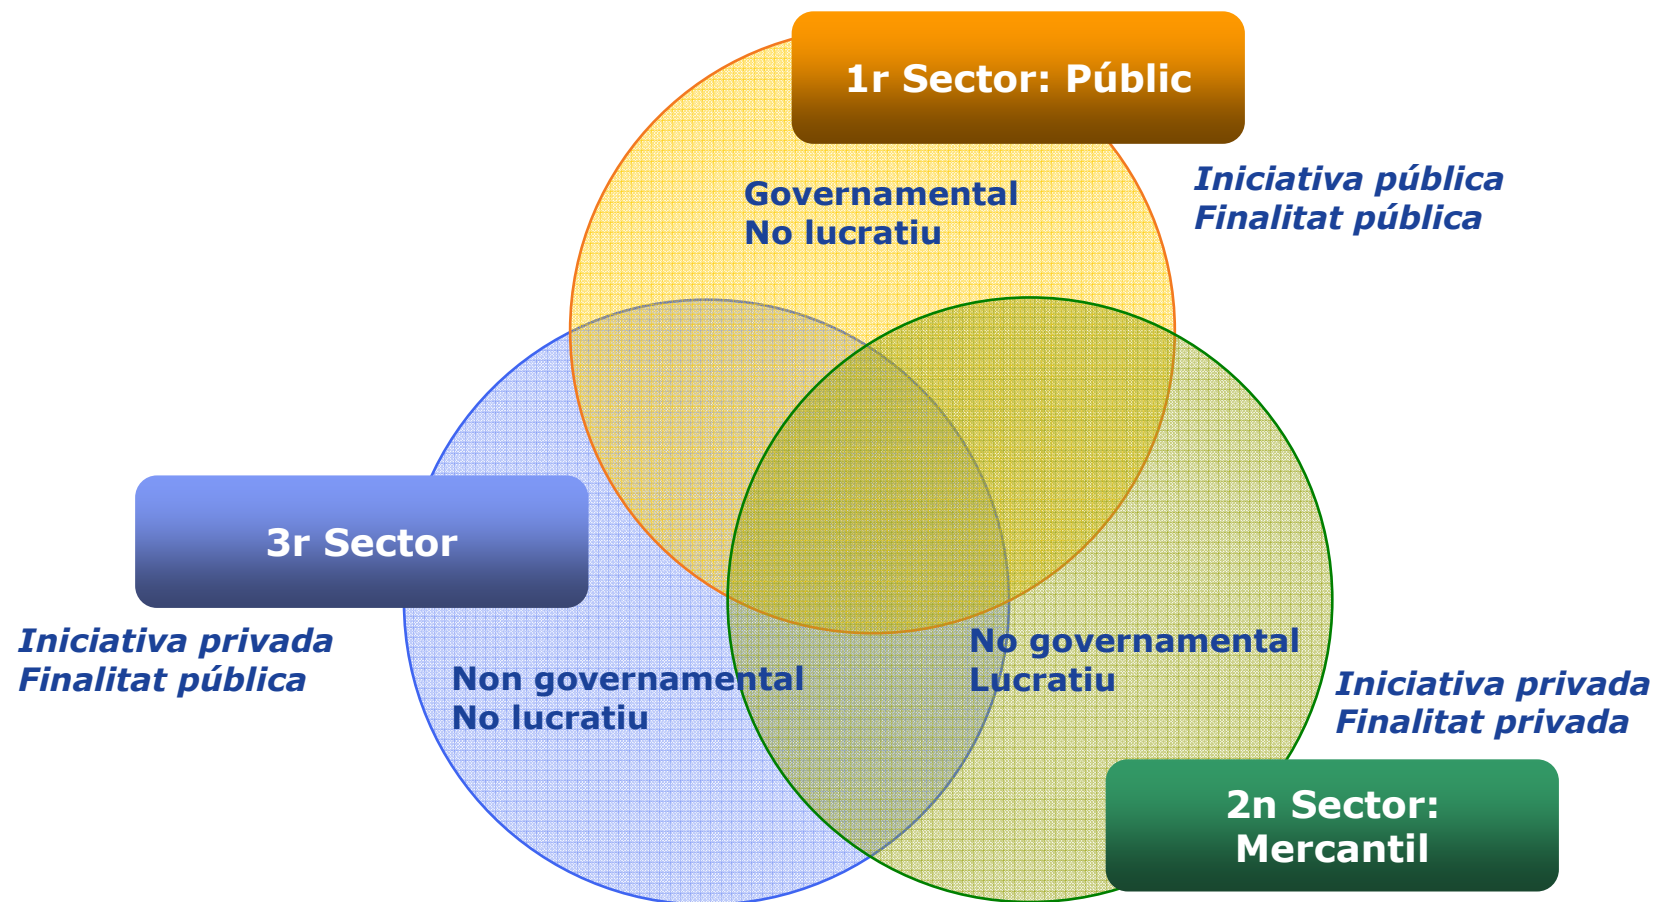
1r Sector: Públic

Governamental
No lucratiu

Iniciativa pública
Finalitat pública

3r Sector

Iniciativa privada
Finalitat pública

Non governamental
No lucratiu

No governamental
Lucratiu

Iniciativa privada
Finalitat privada

2n Sector:
Mercantil